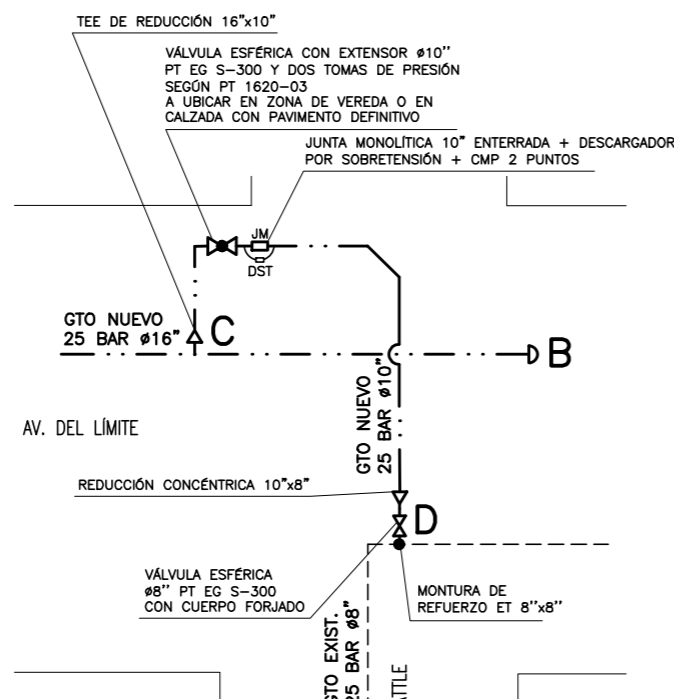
TEE DE REDUCCIÓN 16"x10"

VÁLVULA ESFÉRICA CON EXTENSOR ø10" PT EG S-300 Y DOS TOMAS DE PRESIÓN SEGÚN PT 1620-03 A UBICAR EN ZONA DE VEREDA O EN CALZADA CON PAVIMENTO DEFINITIVO

JUNTA MONOLÍTICA 10" ENTERRADA + DESCARGADOR POR SOBRETENSIÓN + CMP 2 PUNTOS

JM

DST

GTO NUEVO 25 BAR ø16"

C

B

GTO NUEVO 25 BAR ø10"

AV. DEL LÍMITE

REDUCCIÓN CONCÉNTRICA 10"x8"

D

VÁLVULA ESFÉRICA ø8" PT EG S-300 CON CUERPO FORJADO

MONTURA DE REFUERZO ET 8"x8"

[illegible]STO EXIST. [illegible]5 BAR ø8"

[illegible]TLE